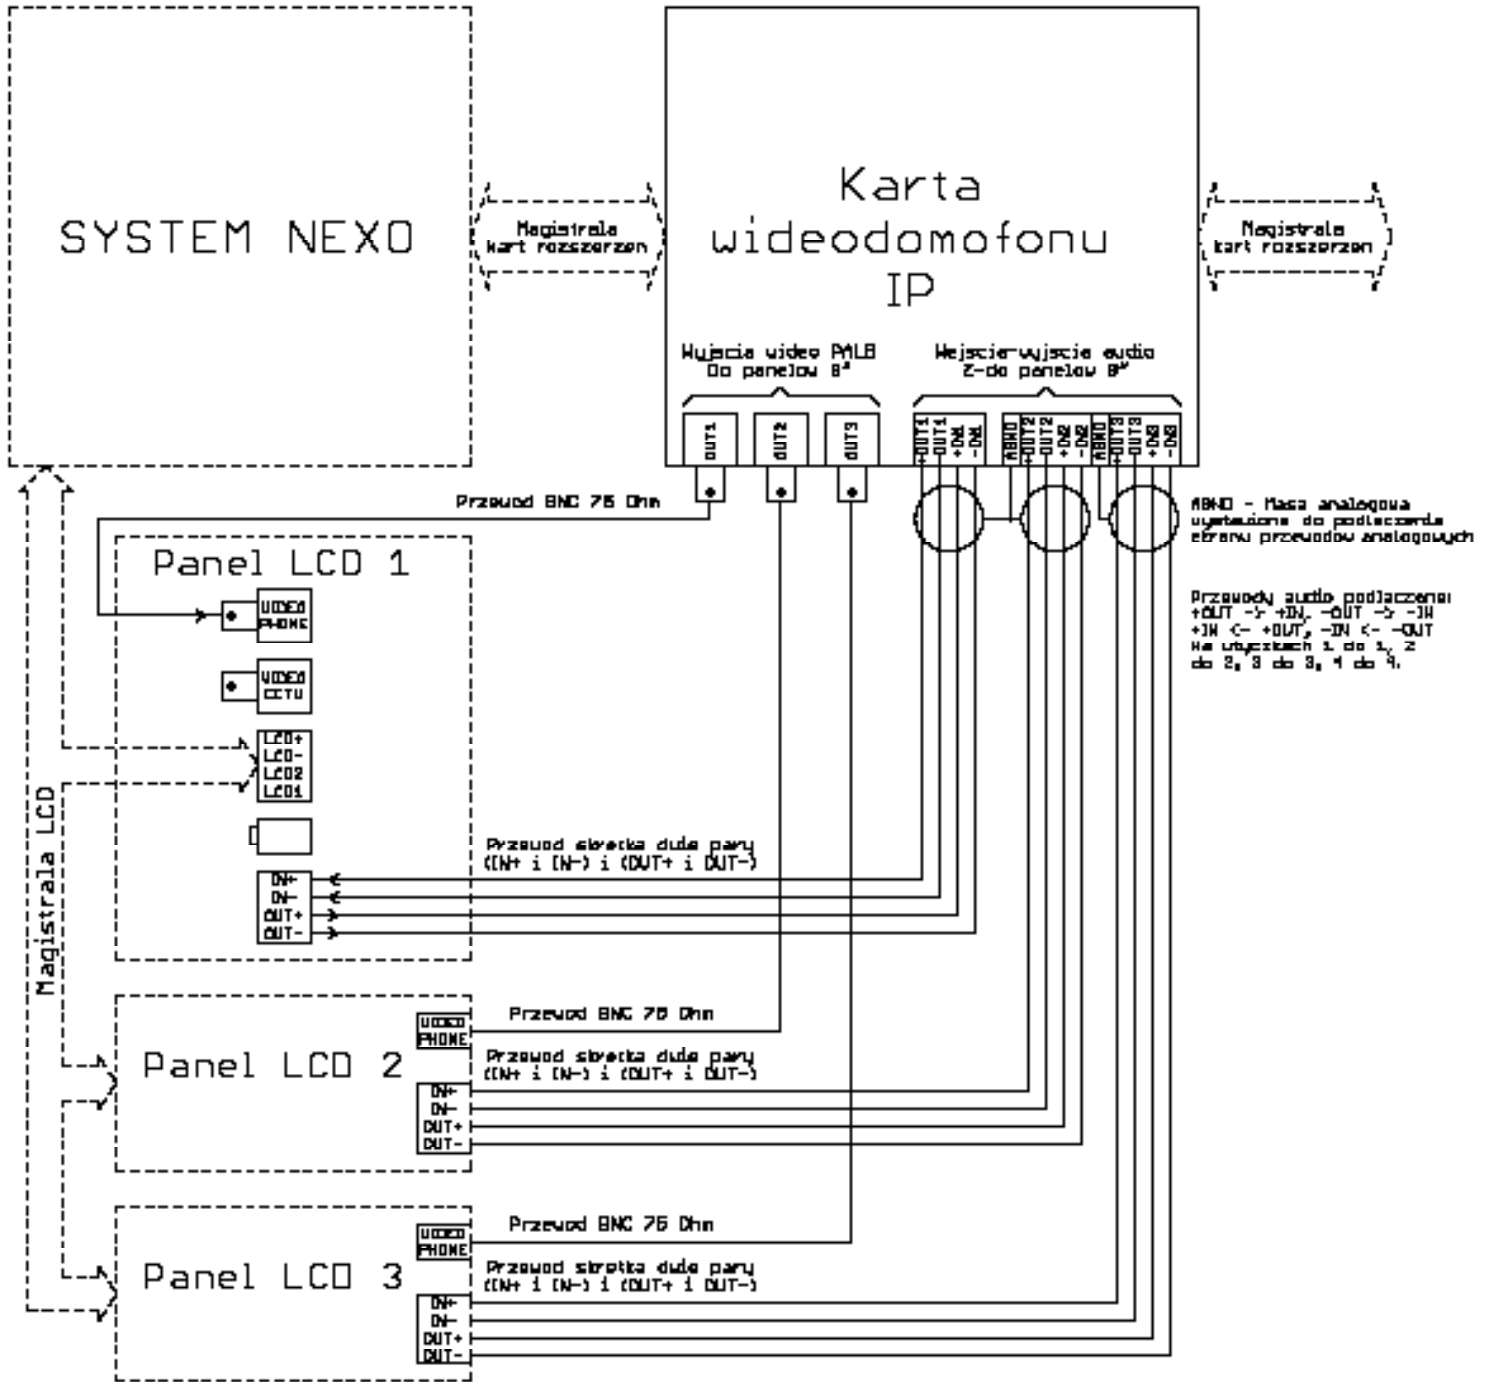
SYSTEM NEXO

Magistrala kart rozszerzen

Karta wideodomofonu IP

Magistrala kart rozszerzen

Wyjscia wideo PAL8 Do panelow 8"

OUT1 OUT2 OUT3

Wejscie-wyjscie audio Z-do panelow 8"

+OUT1 -OUT1 +IN1 -IN1 AGND +OUT2 -OUT2 +IN2 -IN2 AGND +OUT3 -OUT3 +IN3 -IN3

Przewod BNC 75 Ohm

AGND - Masa analogowa wyslazone do podlaczenia ekranu przewodow analogowych

Przewody audio podlaczone: +OUT -> +IN, -OUT -> -IN +IN <- +OUT, -IN <- -OUT Na wyjsciach 1 do 1, 2 do 2, 3 do 3, 4 do 4.

Panel LCD 1

VIDEO PHONE

VIDEO CCTV

LCD+ LCD- LCD2 LCD1

Przewod skretka dwie pary (IN+ i IN-) i (OUT+ i OUT-)

IN+ IN- OUT+ OUT-

Magistrala LCD

Panel LCD 2

VIDEO PHONE

Przewod BNC 75 Ohm

Przewod skretka dwie pary (IN+ i IN-) i (OUT+ i OUT-)

IN+ IN- OUT+ OUT-

Panel LCD 3

VIDEO PHONE

Przewod BNC 75 Ohm

Przewod skretka dwie pary (IN+ i IN-) i (OUT+ i OUT-)

IN+ IN- OUT+ OUT-